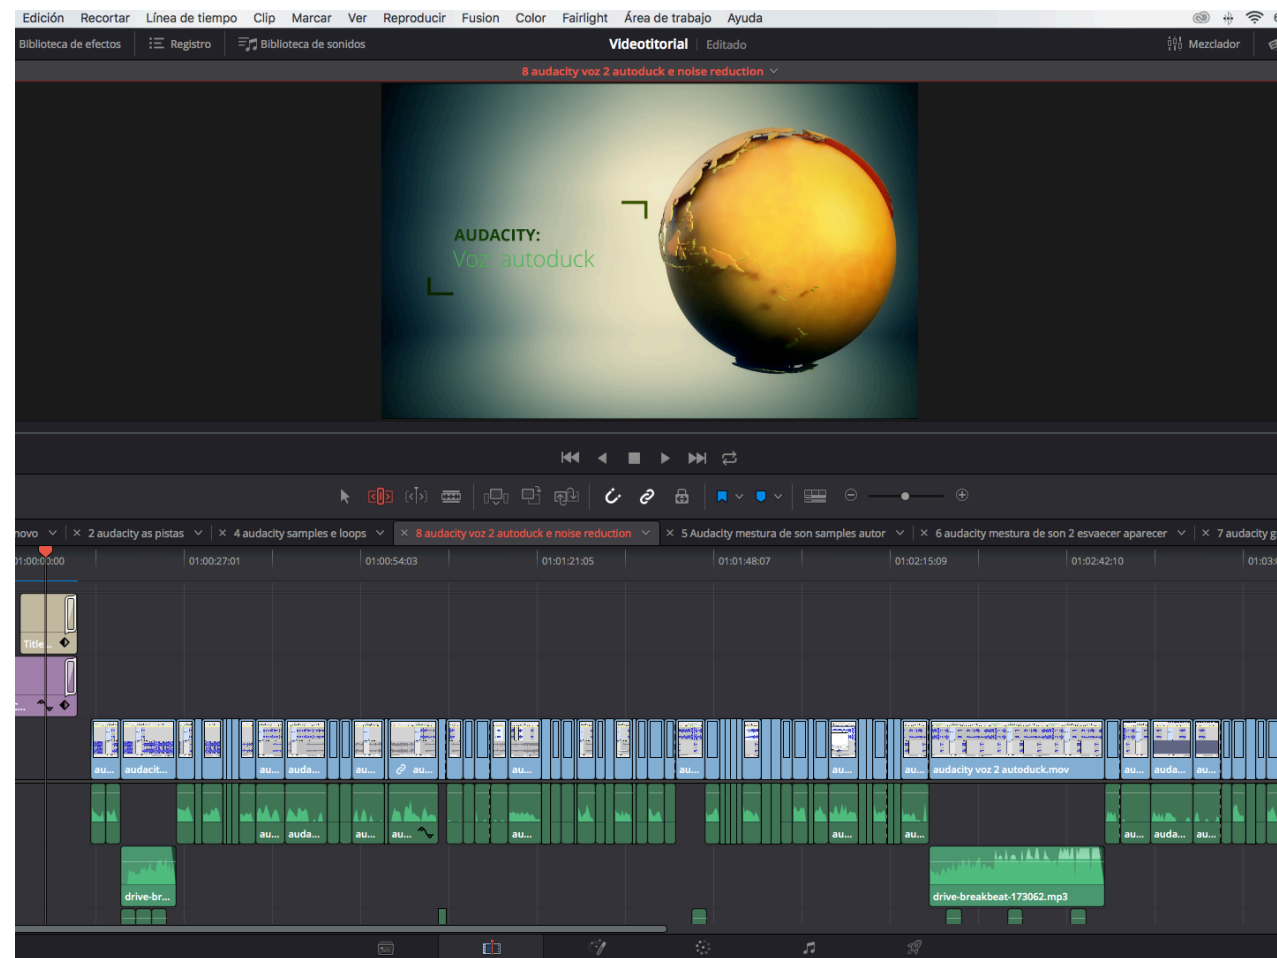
Edición Recortar Línea de tiempo Clip Marcar Ver Reproducir Fusion Color Fairlight Área de trabajo Ayuda

Biblioteca de efectos Registro Biblioteca de sonidos Videotitorial Editado Mezclador

8 audacity voz 2 autoduck e noise reduction

AUDACITY:
Voz autoduck

novo 2 audacity as pistas 4 audacity samples e loops 8 audacity voz 2 autoduck e noise reduction 5 Audacity mestura de son samples autor 6 audacity mestura de son 2 esvaecer aparecer 7 audacity g

01:00:00:00 01:00:27:01 01:00:54:03 01:01:21:05 01:01:48:07 01:02:15:09 01:02:42:10 01:03

Title

au... audacit... au... auda... au... au... au... au... au... au... audacity voz 2 autoduck.mov au... auda... au...

au... auda... au... au... au... au... au... au... auda... au...

drive-br... drive-breakbeat-173062.mp3